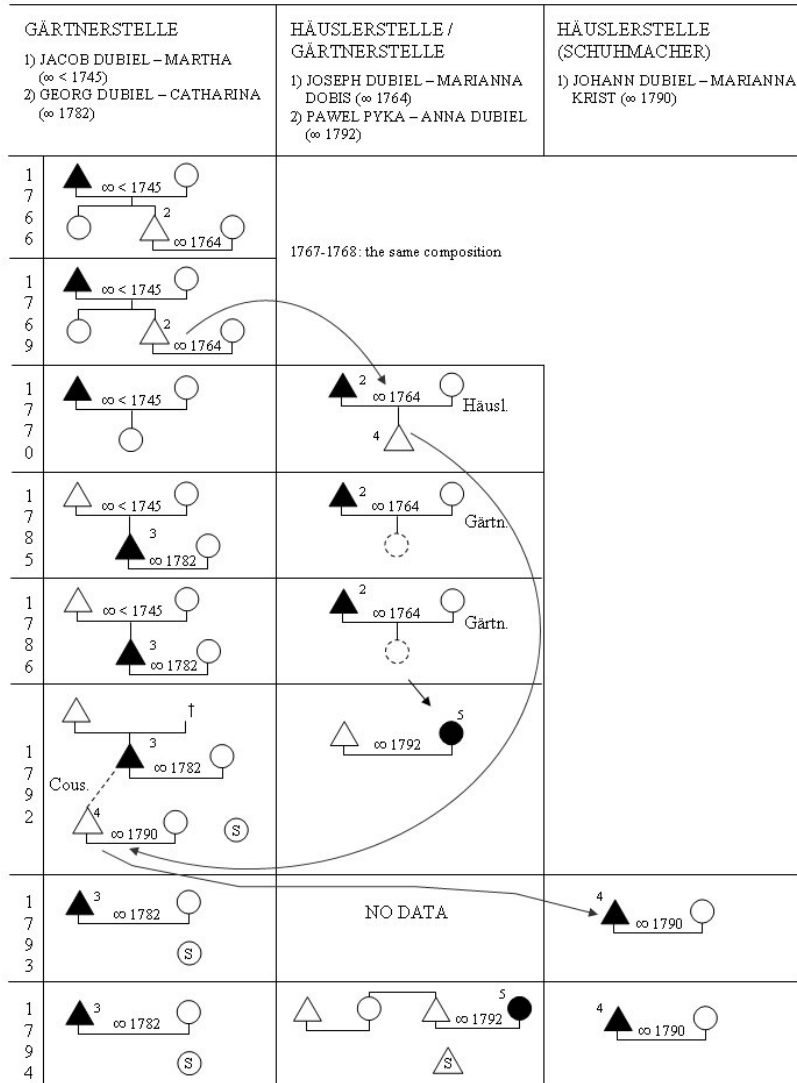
| GÄRTNERSTELLE 1) JACOB DUBIEL – MARTHA ($\infty$ < 1745) 2) GEORG DUBIEL – CATHARINA ($\infty$ 1782) | HÄUSLERSTELLE / GÄRTNERSTELLE 1) JOSEPH DUBIEL – MARIANNA DOBIS ($\infty$ 1764) 2) PAWEL PYKA – ANNA DUBIEL ($\infty$ 1792) | HÄUSLERSTELLE (SCHUHMACHER) 1) JOHANN DUBIEL – MARIANNA KRIST ($\infty$ 1790) |
|---|---|---|
| 1766: $\infty$ < 1745; 2 $\infty$ 1764 | 1767-1768: the same composition | |
| 1769: $\infty$ < 1745; 2 $\infty$ 1764 | | |
| 1770: $\infty$ < 1745 | 2 $\infty$ 1764 Häusl. 4 | |
| 1785: $\infty$ < 1745; 3 $\infty$ 1782 | 2 $\infty$ 1764 Gärtn. | |
| 1786: $\infty$ < 1745; 3 $\infty$ 1782 | 2 $\infty$ 1764 Gärtn. | |
| 1792: †; 3 $\infty$ 1782; Cous.; 4 $\infty$ 1790 S | $\infty$ 1792 5 | |
| 1793: 3 $\infty$ 1782 S | NO DATA | 4 $\infty$ 1790 |
| 1794: 3 $\infty$ 1782 S | 5 $\infty$ 1792 S | 4 $\infty$ 1790 |